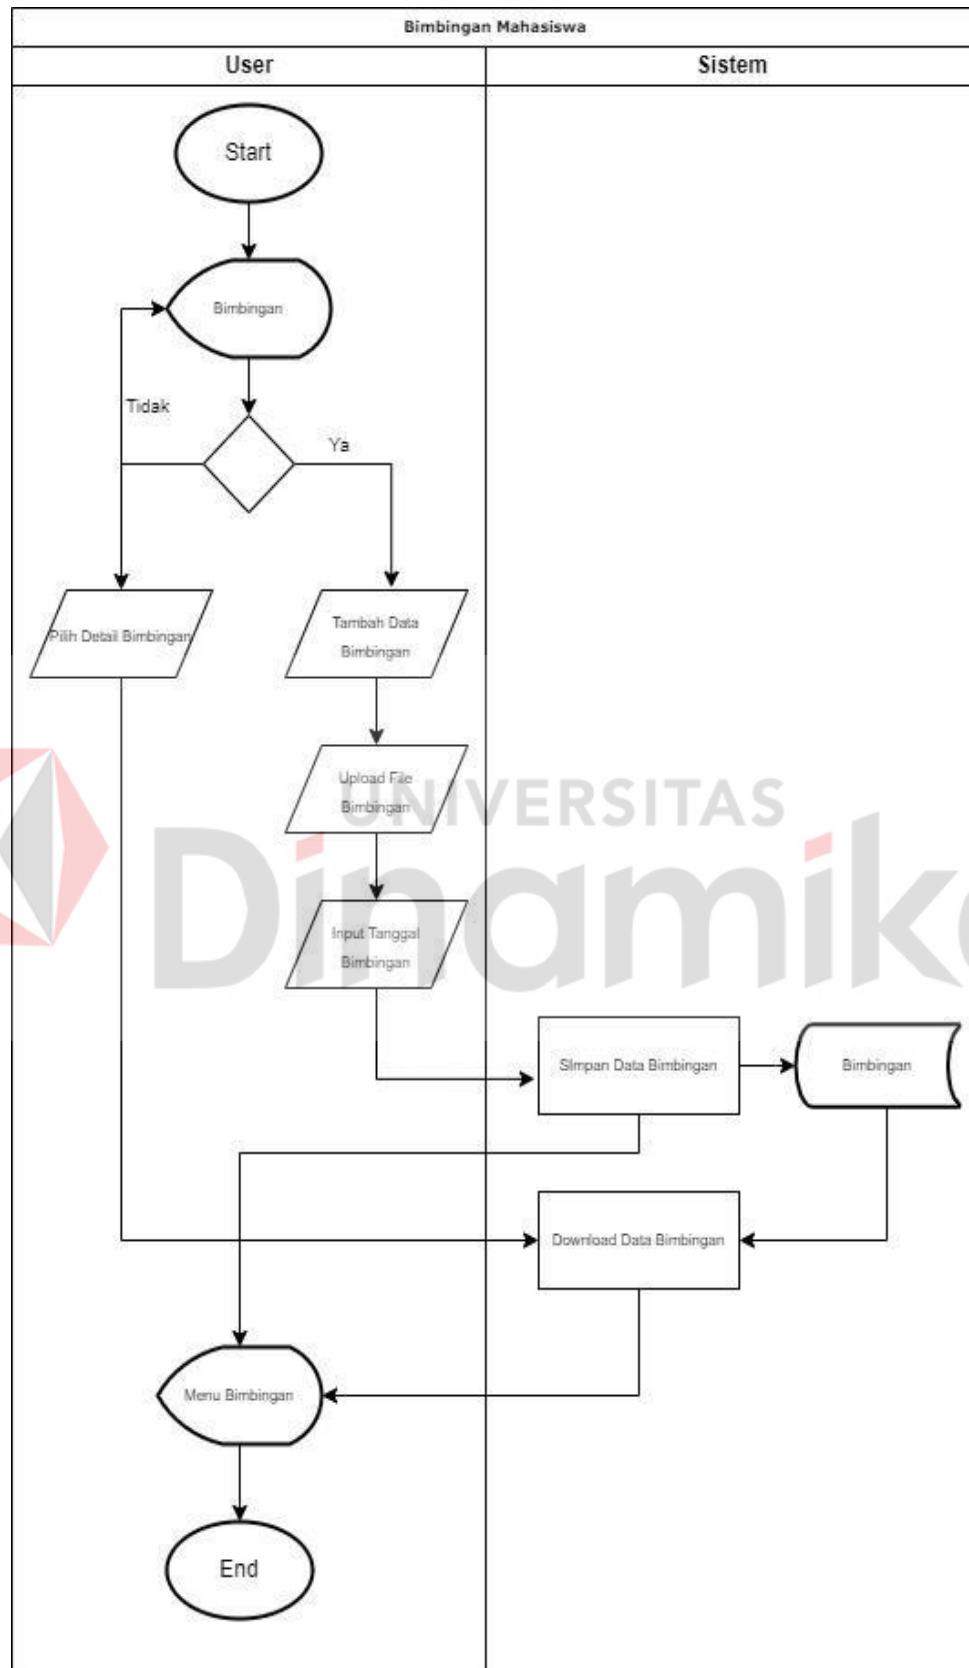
Bimbingan Mahasiswa

User

Sistem

Start

Bimbingan

Tidak

Ya

Pilih Detail Bimbingan

Tambah Data Bimbingan

Upload File Bimbingan

Input Tanggal Bimbingan

Simpan Data Bimbingan

Bimbingan

Download Data Bimbingan

Menu Bimbingan

End

UNIVERSITAS Dinamika